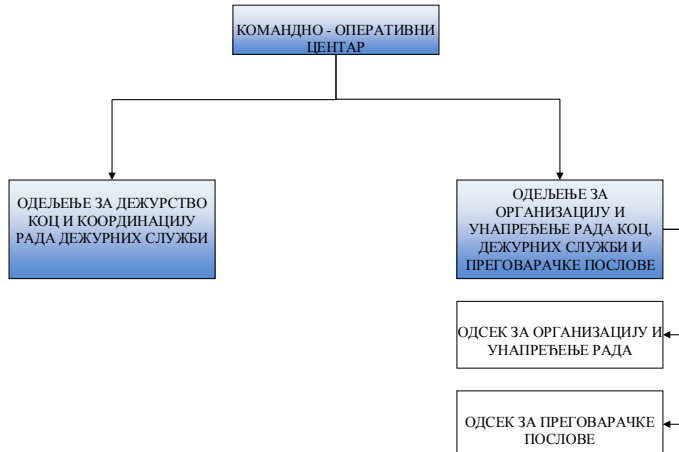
КОМАНДНО - ОПЕРАТИВНИ ЦЕНТАР

ОДЕЉЕЊЕ ЗА ДЕЖУРСТВО КОЦ И КООРДИНАЦИЈУ РАДА ДЕЖУРНИХ СЛУЖБИ

ОДЕЉЕЊЕ ЗА ОРГАНИЗАЦИЈУ И УНАПРЕЂЕЊЕ РАДА КОЦ, ДЕЖУРНИХ СЛУЖБИ И ПРЕГОВАРАЧКЕ ПОСЛОВЕ

ОДСЕК ЗА ОРГАНИЗАЦИЈУ И УНАПРЕЂЕЊЕ РАДА

ОДСЕК ЗА ПРЕГОВАРАЧКЕ ПОСЛОВЕ